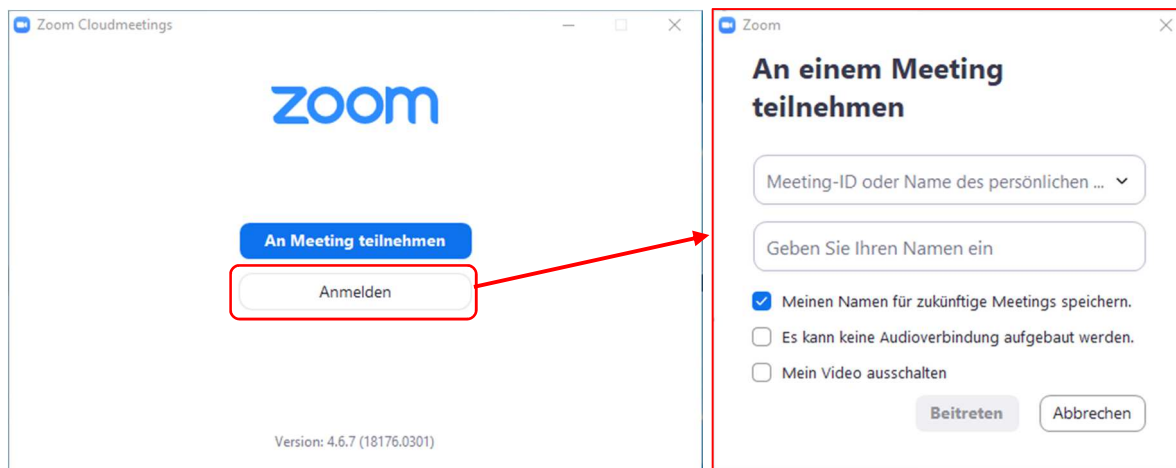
Zoom Cloudmeetings

zoom

An Meeting teilnehmen

Anmelden

Version: 4.6.7 (18176.0301)

Zoom

An einem Meeting teilnehmen

Meeting-ID oder Name des persönlichen ...

Geben Sie Ihren Namen ein

Meinen Namen für zukünftige Meetings speichern.

Es kann keine Audioverbindung aufgebaut werden.

Mein Video ausschalten

Beitreten

Abbrechen